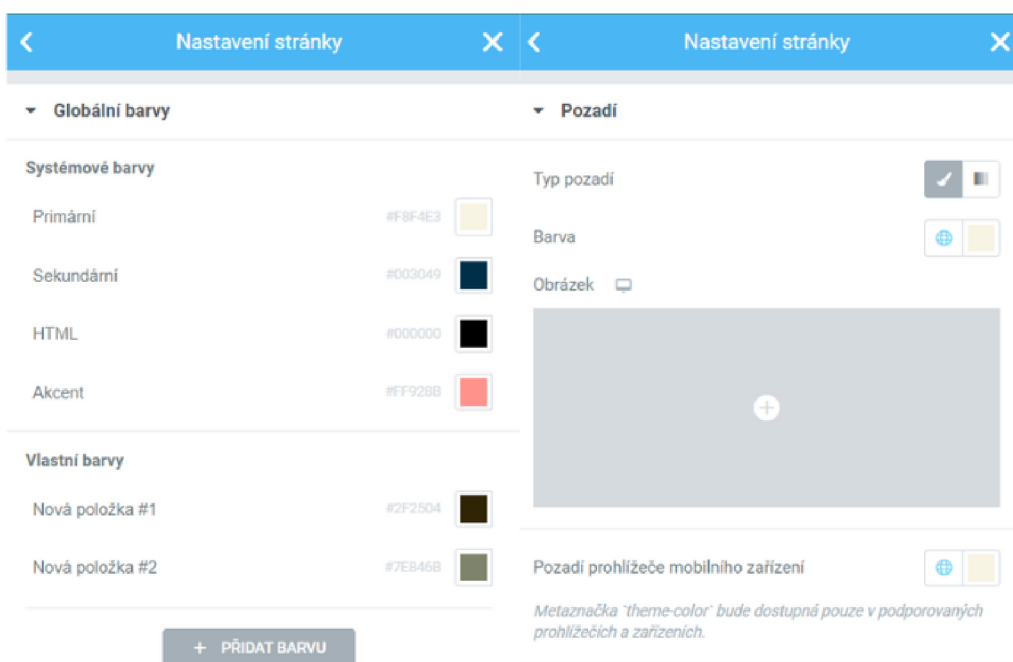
Nastavení stránky

Globální barvy

Systémové barvy

Primární #F8F4E3

Sekundární #003049

HTML #000000

Akcent #FF928B

Vlastní barvy

Nová položka #1 #2F2504

Nová položka #2 #7E846B

+ PŘIDAT BARVU

Nastavení stránky

Pozadí

Typ pozadí

Barva

Obrázek

Pozadí prohlížeče mobilního zařízení

Metaznačka `theme-color` bude dostupná pouze v podporovaných prohlížečích a zařízeních.